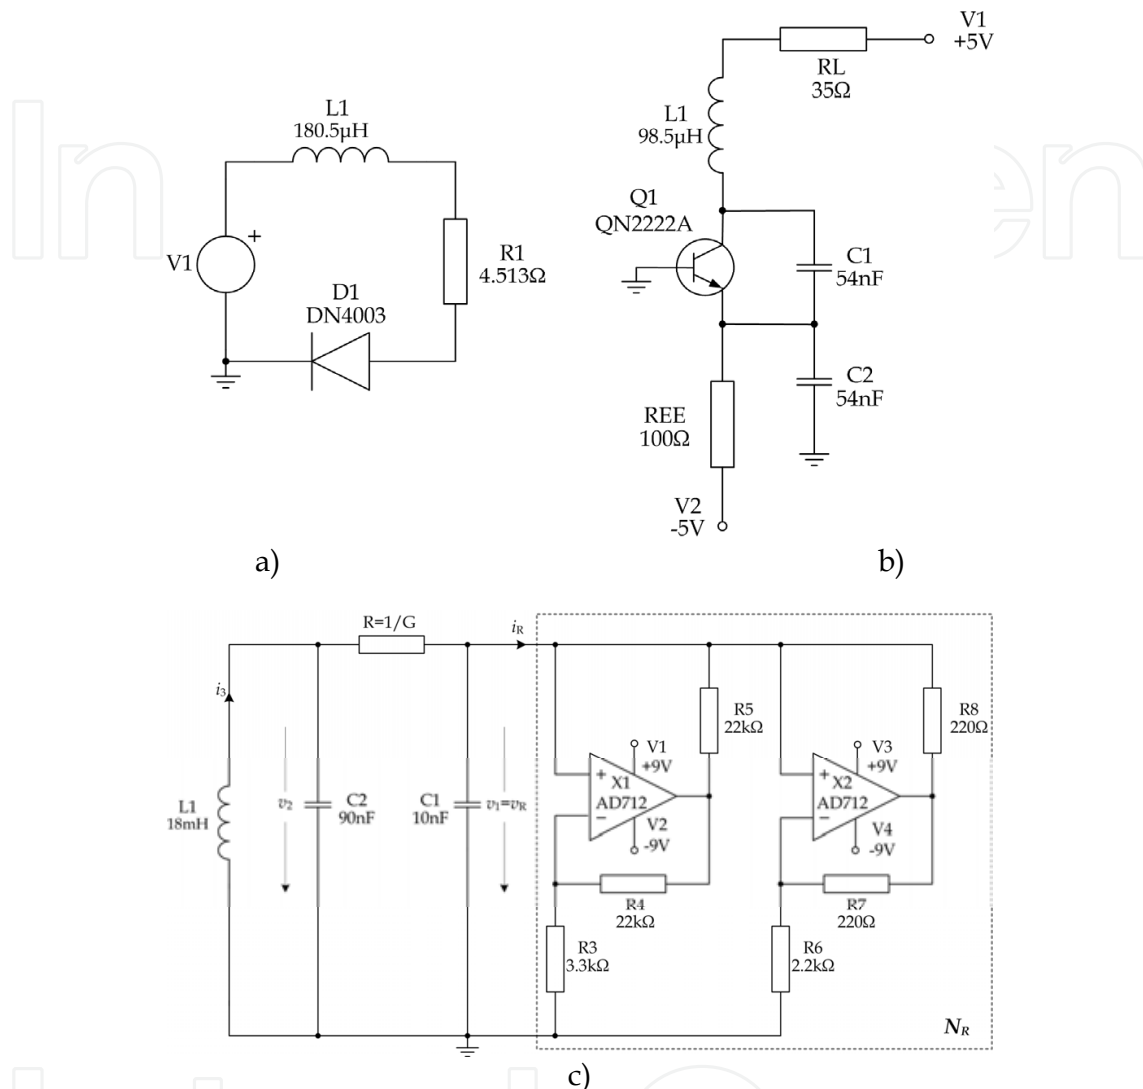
L1
180.5μH

V1
+

R1
4.513Ω

D1
DN4003

V1
+5V

RL
35Ω

L1
98.5μH

Q1
QN2222A

C1
54nF

C2
54nF

REE
100Ω

V2
-5V

a)

b)

R=1/G

$i_R$

$i_3$

L1
18mH

$v_2$

C2
90nF

C1
10nF

$v_1=v_R$

R5
22kΩ

V1
+9V

+
X1
AD712
−

V2
-9V

R4
22kΩ

R3
3.3kΩ

R8
220Ω

V3
+9V

+
X2
AD712
−

V4
-9V

R7
220Ω

R6
2.2kΩ

$N_R$

c)